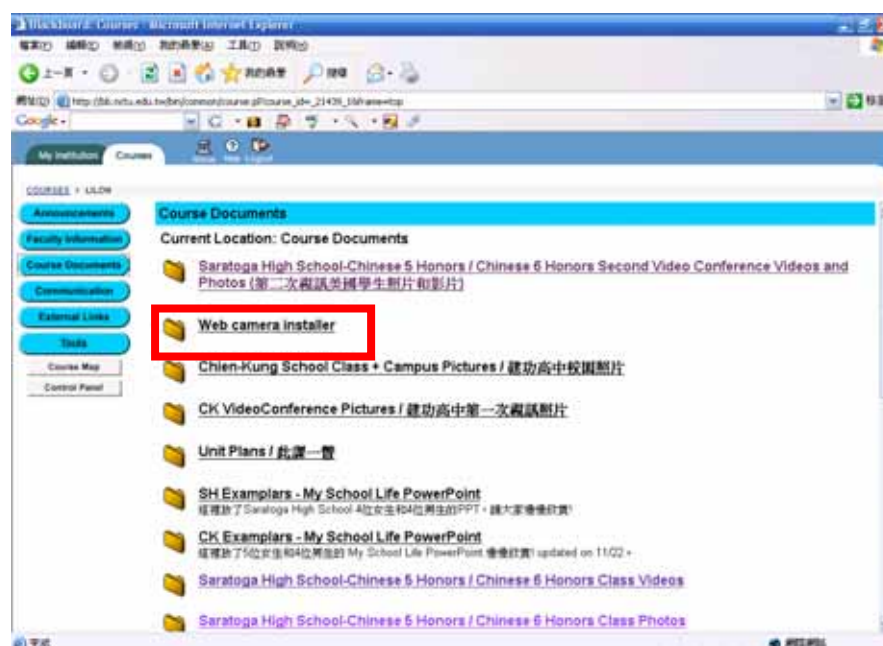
Blackboard Courses - Microsoft Internet Explorer

檔案(F) 編輯(E) 檢視(V) 我的最愛(A) 工具(T) 說明(H)

上一頁 我的最愛

網址(D) http://bb.nttu.edu.tw/bin/common/course.pl?course_id=_21436_1&frame=top

Google

My Institution Courses

COURSES > LILON

Announcements
Faculty Information
Course Documents
Communication
External Links
Tools
Course Map
Control Panel

Course Documents

Current Location: Course Documents

Saratoga High School-Chinese 5 Honors / Chinese 6 Honors Second Video Conference Videos and Photos (第二次視訊美國學生照片和影片)

Web camera installer

Chien-Kung School Class + Campus Pictures / 建功高中校園照片

CK VideoConference Pictures / 建功高中第一次視訊照片

Unit Plans / 教案一覽

SH Examplars - My School Life PowerPoint
這裡放了Saratoga High School 4位女生和4位男生的PPT，請大家慢慢欣賞!

CK Examplars - My School Life PowerPoint
這裡放了5位女生和4位男生的 My School Life PowerPoint 慢慢欣賞! updated on 11/22。

Saratoga High School-Chinese 5 Honors / Chinese 6 Honors Class Videos

Saratoga High School-Chinese 5 Honors / Chinese 6 Honors Class Photos

完成 網際網路